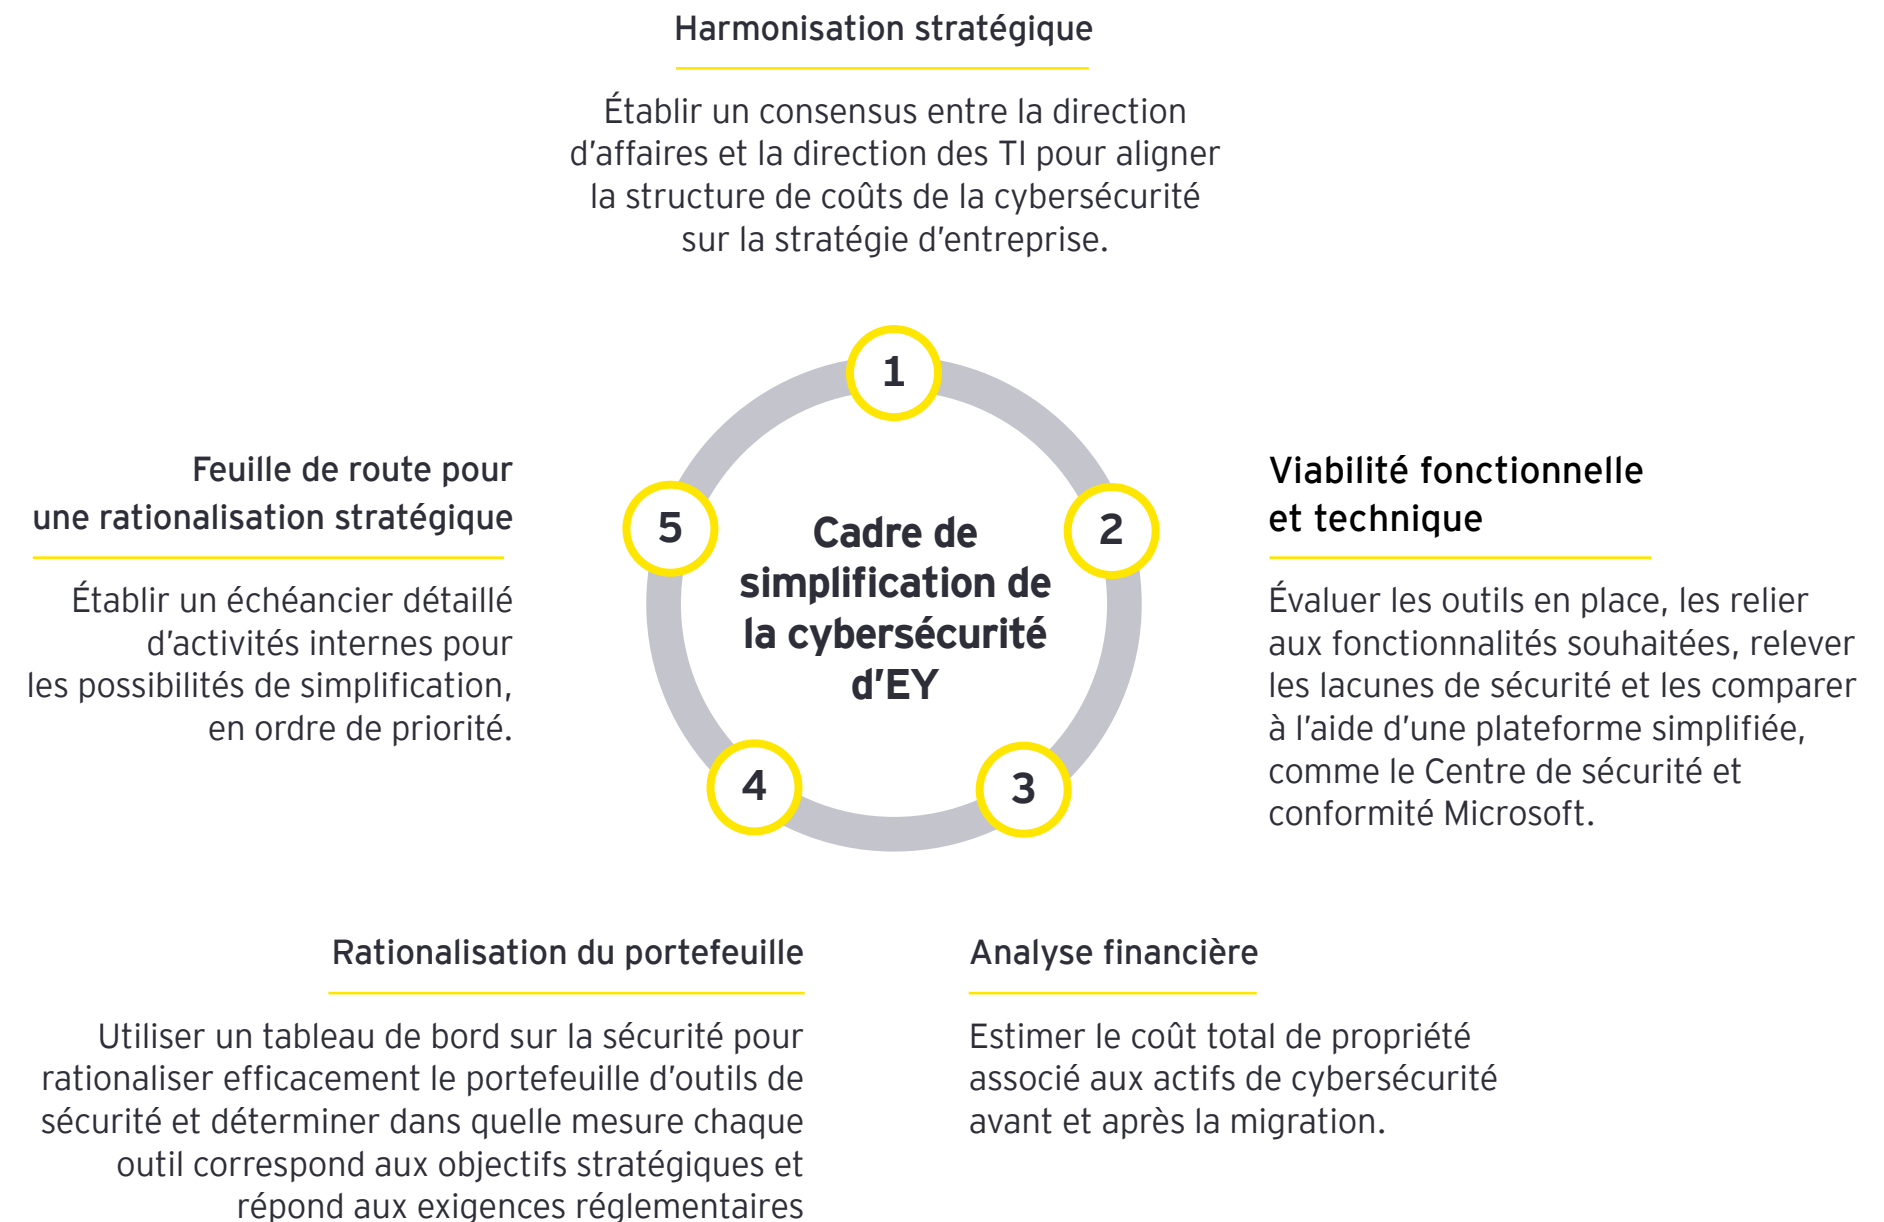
Harmonisation stratégique

Établir un consensus entre la direction d’affaires et la direction des TI pour aligner la structure de coûts de la cybersécurité sur la stratégie d’entreprise.

1

2

3

4

5

Cadre de simplification de la cybersécurité d’EY

Feuille de route pour une rationalisation stratégique

Établir un échéancier détaillé d’activités internes pour les possibilités de simplification, en ordre de priorité.

Viabilité fonctionnelle et technique

Évaluer les outils en place, les relier aux fonctionnalités souhaitées, relever les lacunes de sécurité et les comparer à l’aide d’une plateforme simplifiée, comme le Centre de sécurité et conformité Microsoft.

Rationalisation du portefeuille

Utiliser un tableau de bord sur la sécurité pour rationaliser efficacement le portefeuille d’outils de sécurité et déterminer dans quelle mesure chaque outil correspond aux objectifs stratégiques et répond aux exigences réglementaires

Analyse financière

Estimer le coût total de propriété associé aux actifs de cybersécurité avant et après la migration.